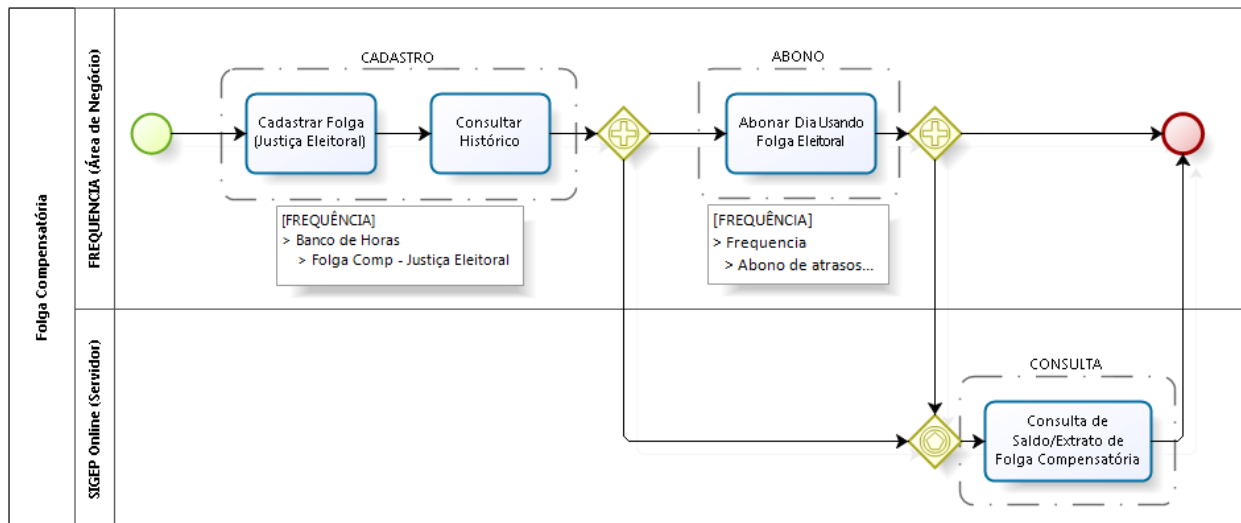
Folga Compensatória

FREQUENCIA (Área de Negócio)

CADASTRO

Cadastrar Folga (Justiça Eleitoral)

Consultar Histórico

[FREQUÊNCIA]
> Banco de Horas
> Folga Comp - Justiça Eleitoral

ABONO

Abonar Dia Usando Folga Eleitoral

[FREQUÊNCIA]
> Frequencia
> Abono de atrasos...

SIGEP Online (Servidor)

CONSULTA

Consulta de Saldo/Extrato de Folga Compensatória